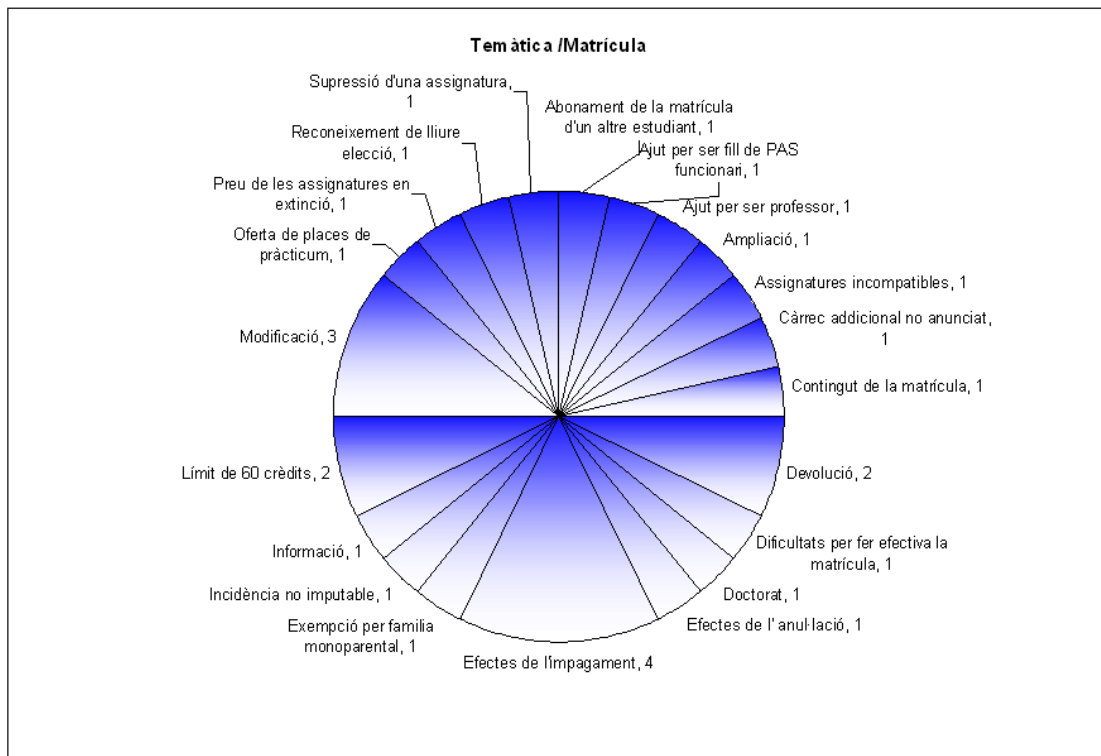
Temàtica /Matrícula

Supressió d'una assignatura, 1

Abonament de la matrícula d'un altre estudiant, 1

Ajut per ser fill de PAS funcionari, 1

Ajut per ser professor, 1

Ampliació, 1

Assignatures incompatibles, 1

Càrrec addicional no anunciat, 1

Contingut de la matrícula, 1

Devolució, 2

Dificultats per fer efectiva la matrícula, 1

Doctorat, 1

Efectes de l' anul·lació, 1

Efectes de l'impagament, 4

Exempció per familia monoparental, 1

Incidència no imputable, 1

Informació, 1

Límit de 60 crèdits, 2

Modificació, 3

Oferta de places de pràcticum, 1

Preu de les assignatures en extinció, 1

Reconeixement de lliure elecció, 1